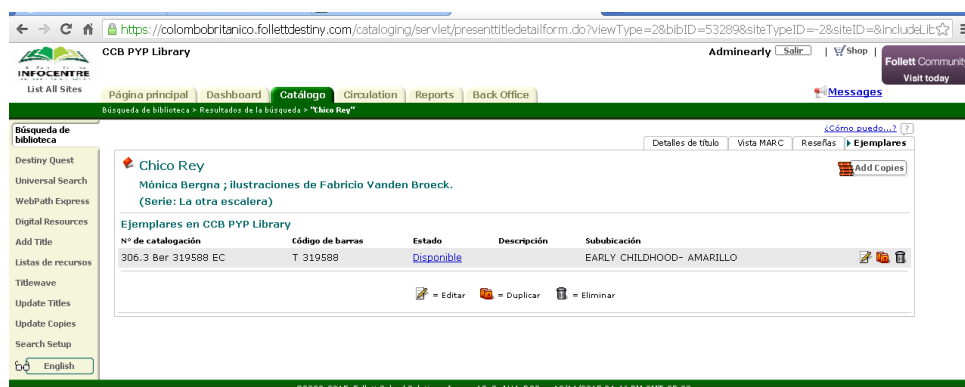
https://colombobritanico.follettdestiny.com/cataloging/servlet/presenttitledetailform.do?viewType=2&bibID=53289&siteTypeID=-2&siteID=&includeLib

INFOCENTRE
List All Sites

CCB PYP Library

Adminearly Salir | Shop |

Follett Community
Visit today

Página principal | Dashboard | Catálogo | Circulation | Reports | Back Office

Messages

Búsqueda de biblioteca > Resultados de la búsqueda > "Chico Rey"

Búsqueda de biblioteca
Destiny Quest
Universal Search
WebPath Express
Digital Resources
Add Title
Listas de recursos
Titlewave
Update Titles
Update Copies
Search Setup
English

¿Cómo puedo...? ?

Detalles de título | Vista MARC | Reseñas | Ejemplares

Chico Rey

Mónica Bergna ; ilustraciones de Fabricio Vanden Broeck.
(Serie: La otra escalera)

Add Copies

Ejemplares en CCB PYP Library

| Nº de catalogación | Código de barras | Estado | Descripción | Sububicación |
|---|---|---|---|---|
| 306.3 Ber 319588 EC | T 319588 | Disponible | | EARLY CHILDHOOD- AMARILLO |

= Editar = Duplicar = Eliminar